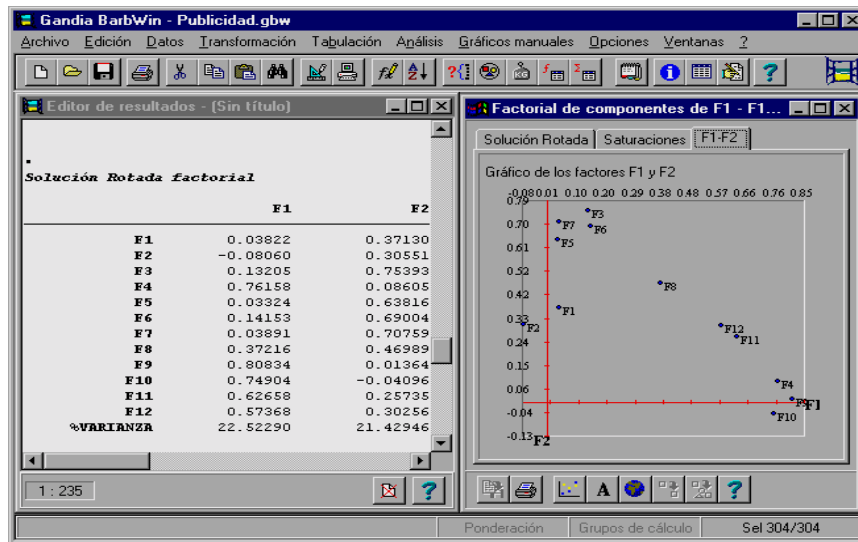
Gandia BarbWin - Publicidad.gbw

Archivo Edición Datos Transformación Tabulación Análisis Gráficos manuales Opciones Ventanas ?

Editor de resultados - (Sin título)

Solución Rotada factorial

|  | F1 | F2 |
|---|---|---|
| F1 | 0.03822 | 0.37130 |
| F2 | -0.08060 | 0.30551 |
| F3 | 0.13205 | 0.75393 |
| F4 | 0.76158 | 0.08605 |
| F5 | 0.03324 | 0.63816 |
| F6 | 0.14153 | 0.69004 |
| F7 | 0.03891 | 0.70759 |
| F8 | 0.37216 | 0.46989 |
| F9 | 0.80834 | 0.01364 |
| F10 | 0.74904 | -0.04096 |
| F11 | 0.62658 | 0.25735 |
| F12 | 0.57368 | 0.30256 |
| %VARIANZA | 22.52290 | 21.42946 |

1 : 235

Factorial de componentes de F1 - F1...

Solución Rotada | Saturaciones | F1-F2

Gráfico de los factores F1 y F2

-0.08 0.01 0.10 0.20 0.29 0.38 0.48 0.57 0.66 0.76 0.85

0.79 0.70 0.61 0.52 0.42 0.33 0.24 0.15 0.06 -0.04 -0.13

F3 F7 F6 F5 F8 F1 F2 F12 F11 F4 F9 F10 F1 F2

A

Ponderación | Grupos de cálculo | Sel 304/304